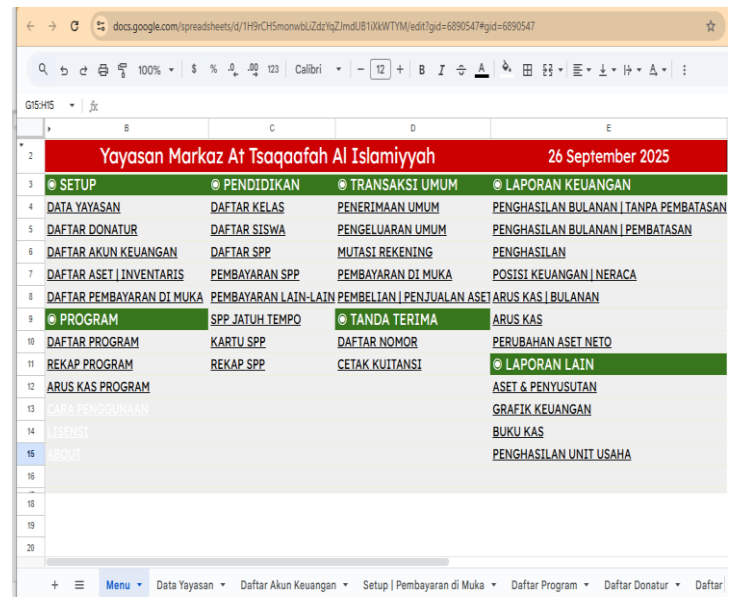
docs.google.com/spreadsheets/d/1H9rCH5monwbLiZdzYqZJmdU81iXkWTYM/edit?gid=6890547#gid=6890547

100% $ % .0 .00 123 Calibri 12 B I A

G15:H15 fx

| | B | C | D | E |
|---|---|---|---|---|
| 2 | Yayasan Markaz At Tsaqaafah Al Islamiyyah | | | 26 September 2025 |
| 3 | ◉ SETUP | ◉ PENDIDIKAN | ◉ TRANSAKSI UMUM | ◉ LAPORAN KEUANGAN |
| 4 | DATA YAYASAN | DAFTAR KELAS | PENERIMAAN UMUM | PENGHASILAN BULANAN \| TANPA PEMBATASAN |
| 5 | DAFTAR DONATUR | DAFTAR SISWA | PENGELUARAN UMUM | PENGHASILAN BULANAN \| PEMBATASAN |
| 6 | DAFTAR AKUN KEUANGAN | DAFTAR SPP | MUTASI REKENING | PENGHASILAN |
| 7 | DAFTAR ASET \| INVENTARIS | PEMBAYARAN SPP | PEMBAYARAN DI MUKA | POSISI KEUANGAN \| NERACA |
| 8 | DAFTAR PEMBAYARAN DI MUKA | PEMBAYARAN LAIN-LAIN | PEMBELIAN \| PENJUALAN ASET | ARUS KAS \| BULANAN |
| 9 | ◉ PROGRAM | SPP JATUH TEMPO | ◉ TANDA TERIMA | ARUS KAS |
| 10 | DAFTAR PROGRAM | KARTU SPP | DAFTAR NOMOR | PERUBAHAN ASET NETO |
| 11 | REKAP PROGRAM | REKAP SPP | CETAK KUITANSI | ◉ LAPORAN LAIN |
| 12 | ARUS KAS PROGRAM | | | ASET & PENYUSUTAN |
| 13 | CARA PENGGUNAAN | | | GRAFIK KEUANGAN |
| 14 | LISENSI | | | BUKU KAS |
| 15 | ABOUT | | | PENGHASILAN UNIT USAHA |
| 16 | | | | |
| 18 | | | | |
| 19 | | | | |
| 20 | | | | |

+ ≡ Menu ▾ Data Yayasan ▾ Daftar Akun Keuangan ▾ Setup | Pembayaran di Muka ▾ Daftar Program ▾ Daftar Donatur ▾ Daftar